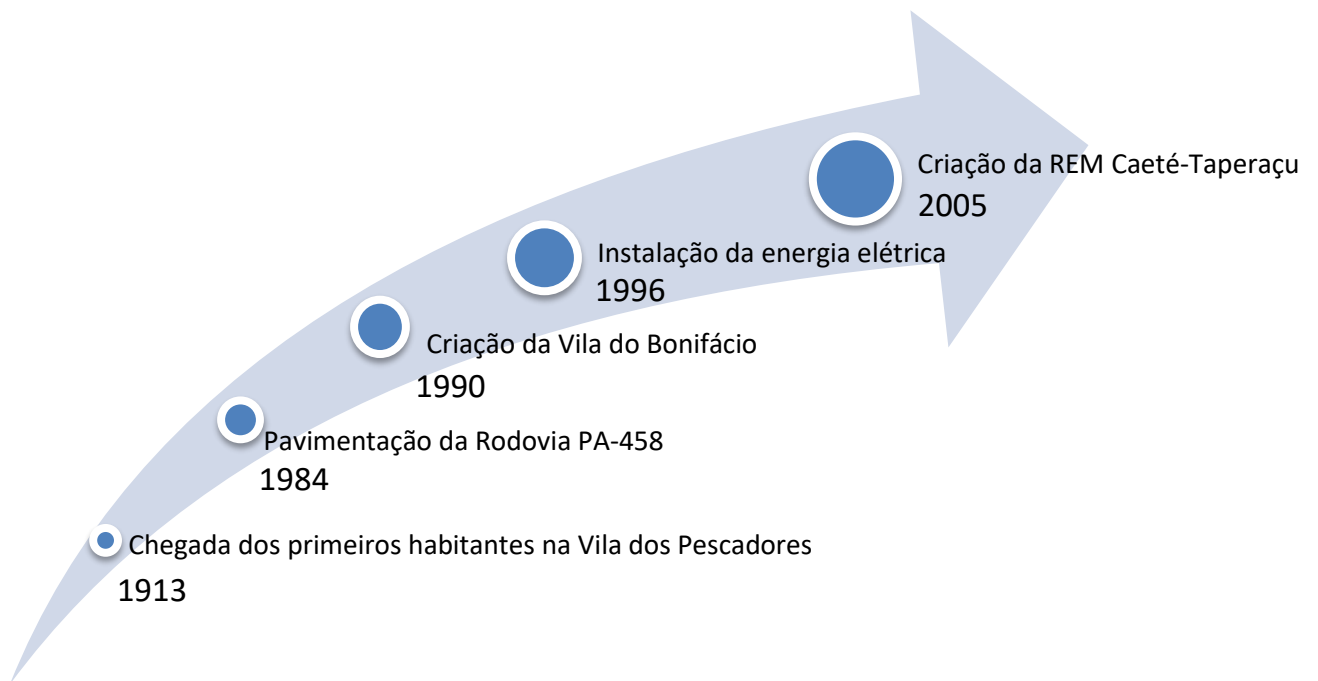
Chegada dos primeiros habitantes na Vila dos Pescadores
1913

Pavimentação da Rodovia PA-458
1984

Criação da Vila do Bonifácio
1990

Instalação da energia elétrica
1996

Criação da REM Caeté-Taperaçu
2005